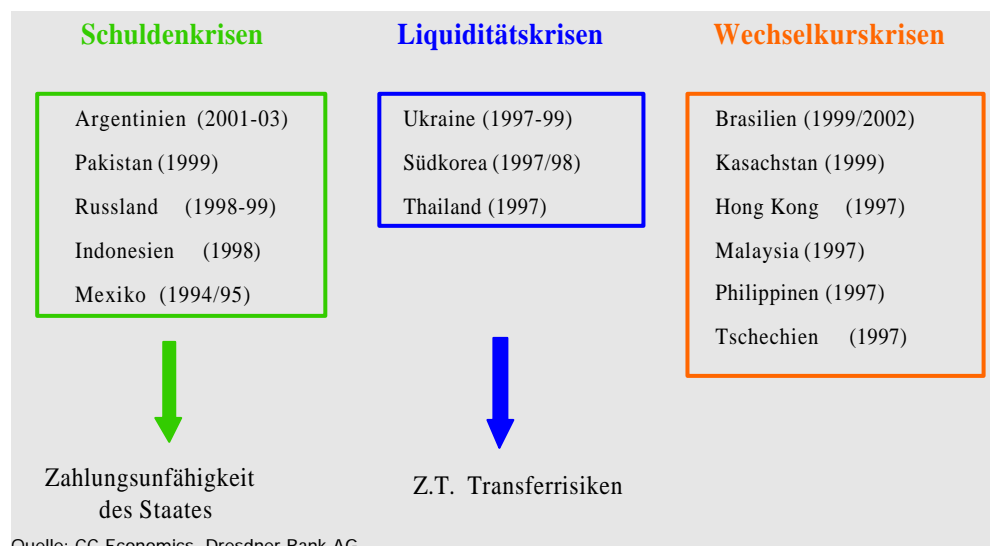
Schuldenkrisen

Argentinien (2001-03)
Pakistan (1999)
Russland (1998-99)
Indonesien (1998)
Mexiko (1994/95)

Zahlungsunfähigkeit des Staates

Liquiditätskrisen

Ukraine (1997-99)
Südkorea (1997/98)
Thailand (1997)

Z.T. Transferrisiken

Wechselkurskrisen

Brasilien (1999/2002)
Kasachstan (1999)
Hong Kong (1997)
Malaysia (1997)
Philippinen (1997)
Tschechien (1997)

Quelle: CC Economics, Dresdner Bank AG